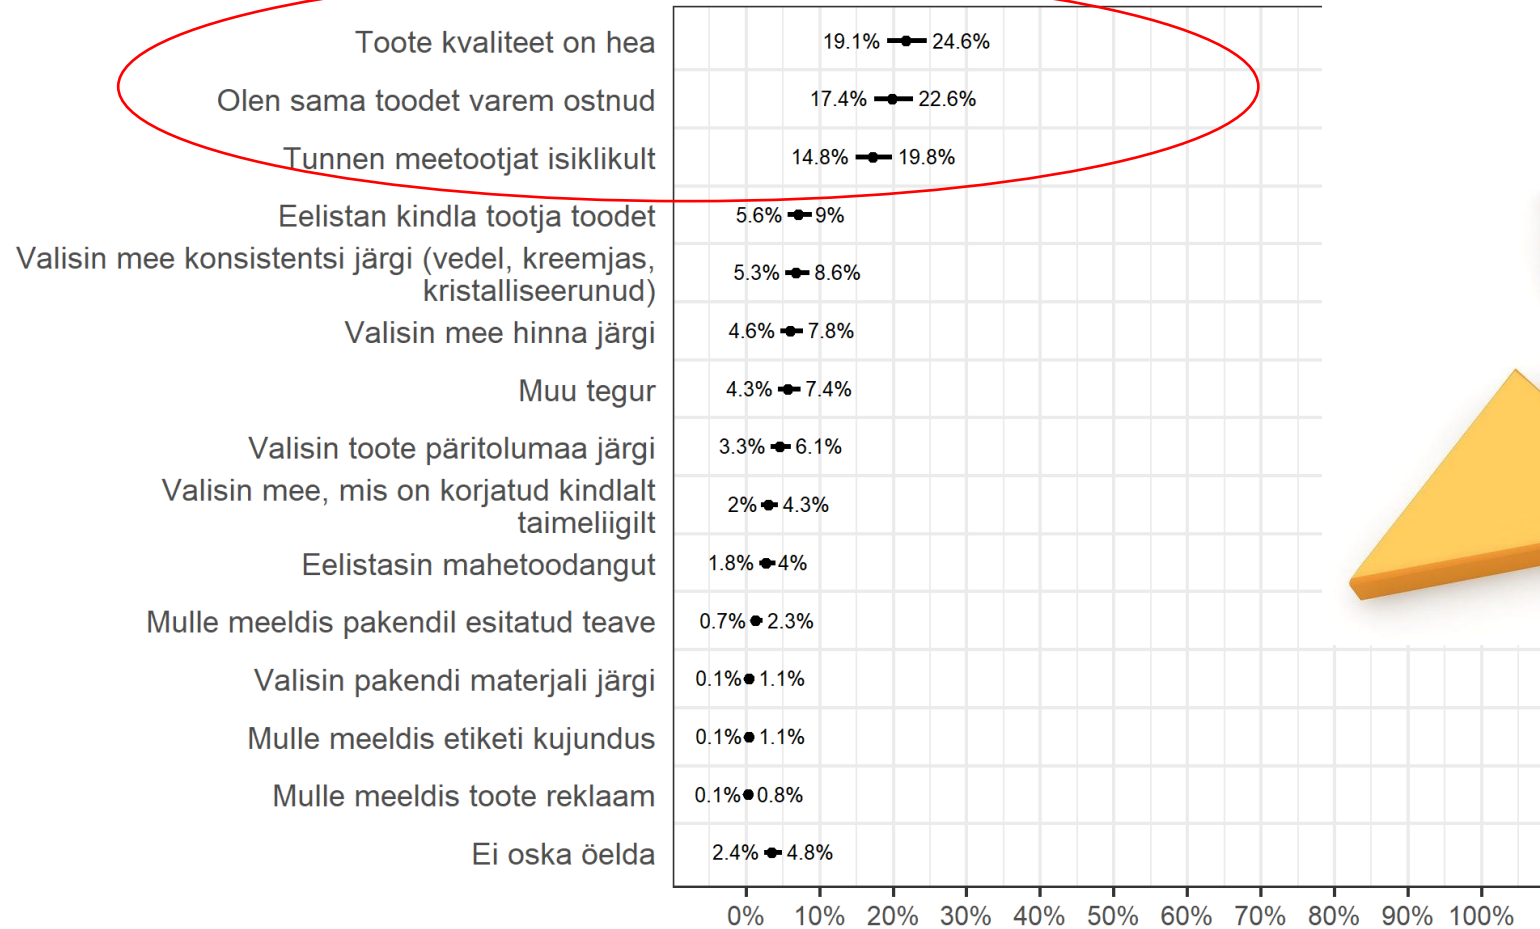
Toote kvaliteet on hea
Olen sama toodet varem ostnud
Tunnen meetootjat isiklikult
Eelistan kindla tootja toodet
Valisin mee konsistentsi järgi (vedel, kreemjas, kristalliseerunud)
Valisin mee hinna järgi
Muu tegur
Valisin toote päritolumaa järgi
Valisin mee, mis on korjatud kindlalt taimeliigilt
Eelistasin mahetoodangut
Mulle meeldis pakendil esitatud teave
Valisin pakendi materjali järgi
Mulle meeldis etiketi kujundus
Mulle meeldis toote reklaam
Ei oska öelda

19.1% 24.6%
17.4% 22.6%
14.8% 19.8%
5.6% 9%
5.3% 8.6%
4.6% 7.8%
4.3% 7.4%
3.3% 6.1%
2% 4.3%
1.8% 4%
0.7% 2.3%
0.1% 1.1%
0.1% 1.1%
0.1% 0.8%
2.4% 4.8%

0% 10% 20% 30% 40% 50% 60% 70% 80% 90% 100%